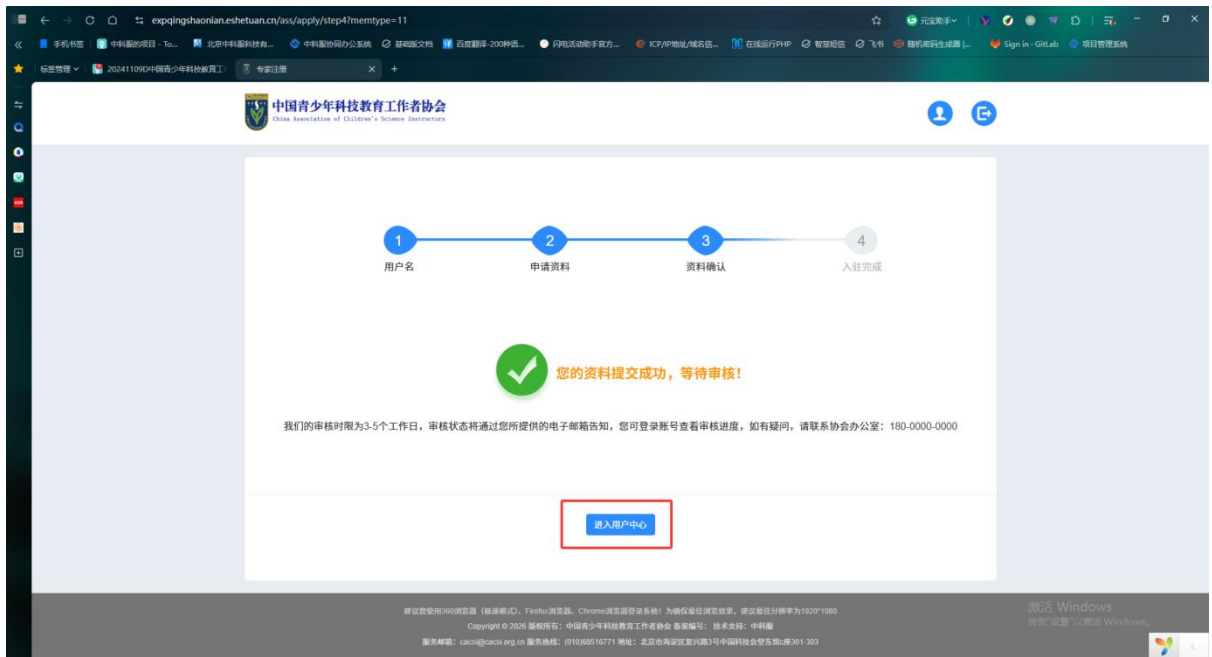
expqingshaonian.eshetuan.cn/ass/apply/step4?memtype=11

元宝助手

手机书签 | 中科服的项目 - To... | 北京中科服科技有... | 中科服协同办公系统 | 基础版文档 | 百度翻译-200种语... | 闪电活动助手官方... | ICP/IP地址/域名信... | 在线运行PHP | 智慧短信 | 飞书 | 随机密码生成器 |... | Sign in · GitLab | 项目管理系统

标签管理 | 20241109D中国青少年科技教育工 | 专家注册

中国青少年科技教育工作者协会
China Association of Children's Science Instructors

1 用户名
2 申请资料
3 资料确认
4 入驻完成

您的资料提交成功，等待审核!

我们的审核时限为3-5个工作日，审核状态将通过您所提供的电子邮箱告知，您可登录账号查看审核进度，如有疑问，请联系协会办公室：180-0000-0000

进入用户中心

建议您使用360浏览器（极速模式）、Firefox浏览器、Chrome浏览器登录系统！为确保最佳浏览效果，建议最佳分辨率为1920*1080
Copyright © 2026 版权所有：中国青少年科技教育工作者协会 备案编号： 技术支持：中科服
服务邮箱：cacsi@cacsi.org.cn 服务热线：(010)68516771 地址：北京市海淀区复兴路3号中国科技会堂东塔c座301-303

激活 Windows
转到"设置"以激活 Windows。